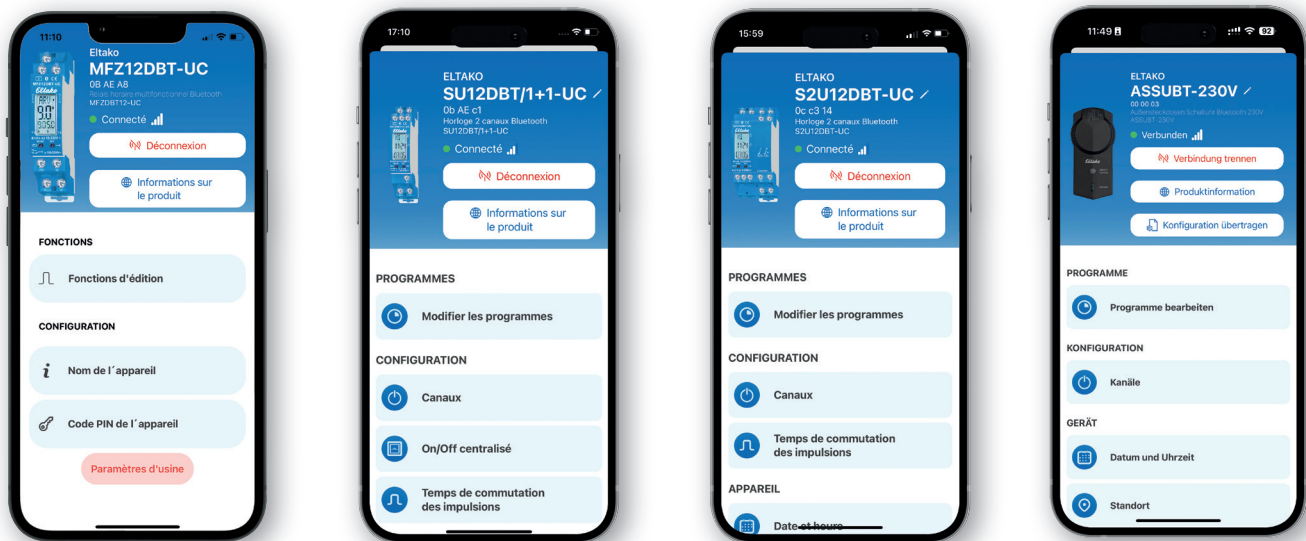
11:10

Eltako
MFZ12DBT-UC
0B AE A8
Relais horaire multifonctionnel Bluetooth
MFZDBT12-UC

Connecté

Déconnexion

Informations sur le produit

FONCTIONS

Fonctions d'édition

CONFIGURATION

Nom de l´appareil

Code PIN de l´appareil

Paramètres d'usine

17:10

ELTAKO
SU12DBT/1+1-UC
0b AE c1
Horloge 2 canaux Bluetooth
SU12DBT/1+1-UC

Connecté

Déconnexion

Informations sur le produit

PROGRAMMES

Modifier les programmes

CONFIGURATION

Canaux

On/Off centralisé

Temps de commutation des impulsions

15:59

ELTAKO
S2U12DBT-UC
0c c3 14
Horloge 2 canaux Bluetooth
S2U12DBT-UC

Connecté

Déconnexion

Informations sur le produit

PROGRAMMES

Modifier les programmes

CONFIGURATION

Canaux

Temps de commutation des impulsions

APPAREIL

Date et heure

11:49

92

ELTAKO
ASSUBT-230V
00 00 03
Außensteckdosen Schaltuhr Bluetooth 230V
ASSUBT-230V

Verbunden

Verbindung trennen

Produktinformation

Konfiguration übertragen

PROGRAMME

Programme bearbeiten

KONFIGURATION

Kanäle

GERÄT

Datum und Uhrzeit

Standort